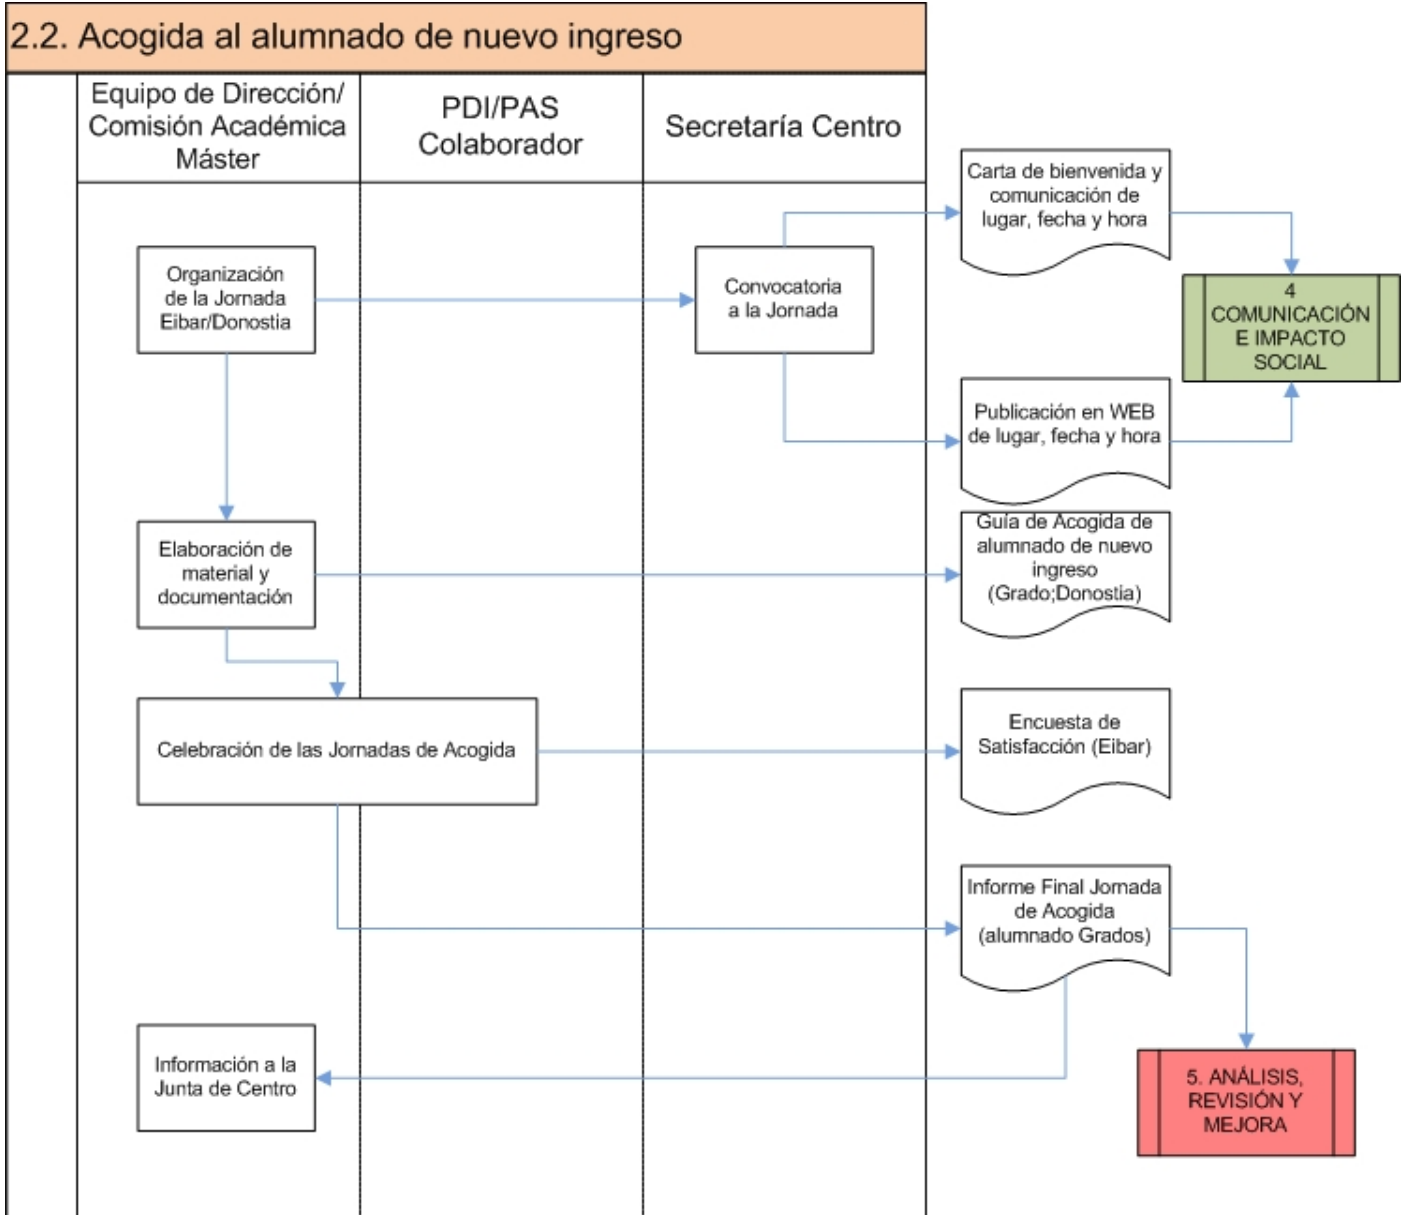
2.2. Acogida al alumnado de nuevo ingreso

Equipo de Dirección/ Comisión Académica Máster

PDI/PAS Colaborador

Secretaría Centro

Carta de bienvenida y comunicación de lugar, fecha y hora

Organización de la Jornada Eibar/Donostia

Convocatoria a la Jornada

4 COMUNICACIÓN E IMPACTO SOCIAL

Publicación en WEB de lugar, fecha y hora

Elaboración de material y documentación

Guía de Acogida de alumnado de nuevo ingreso (Grado;Donostia)

Celebración de las Jornadas de Acogida

Encuesta de Satisfacción (Eibar)

Informe Final Jornada de Acogida (alumnado Grados)

Información a la Junta de Centro

5. ANÁLISIS, REVISIÓN Y MEJORA